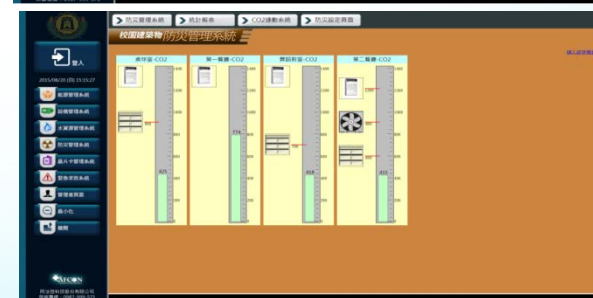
防災管理系統
統計報表
CO2連動系統
防災設定界面

校園建築物 防災管理系統

登入

2015/06/30 (四) 15:15:27

能源管理系統
設備管理系統
水資源管理系統
防災管理系統
圖片卡管理系統
緊急求救系統
管理者頁面
最小化
離開

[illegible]

虎尾室-CO2
第一餐廳-CO2
舞蹈教室-CO2
第二餐廳-CO2

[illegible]